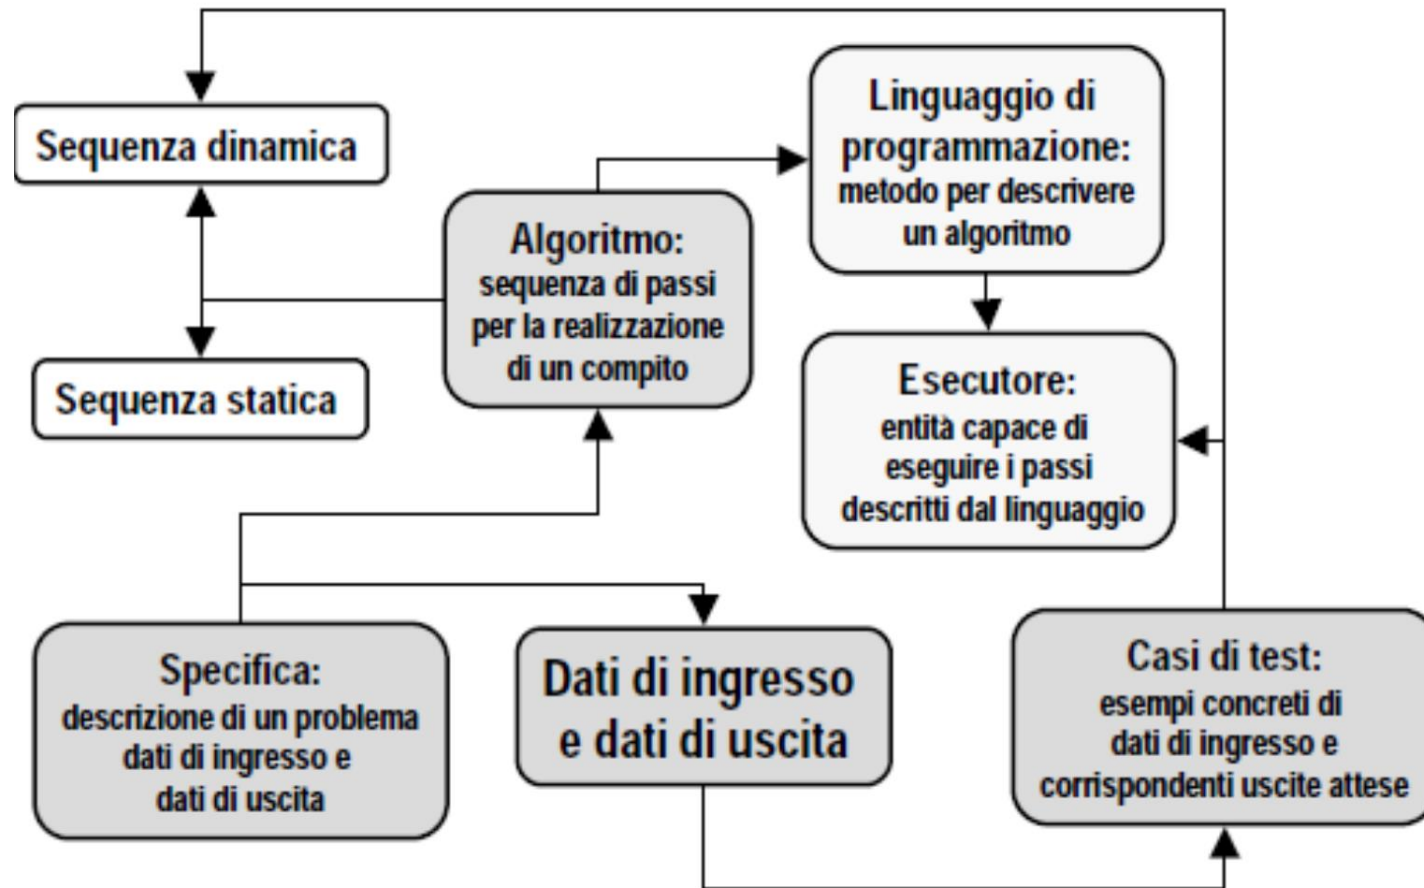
Sequenza dinamica

Sequenza statica

Algoritmo: sequenza di passi per la realizzazione di un compito

Linguaggio di programmazione: metodo per descrivere un algoritmo

Esecutore: entità capace di eseguire i passi descritti dal linguaggio

Specifica: descrizione di un problema dati di ingresso e dati di uscita

Dati di ingresso e dati di uscita

Casi di test: esempi concreti di dati di ingresso e corrispondenti uscite attese